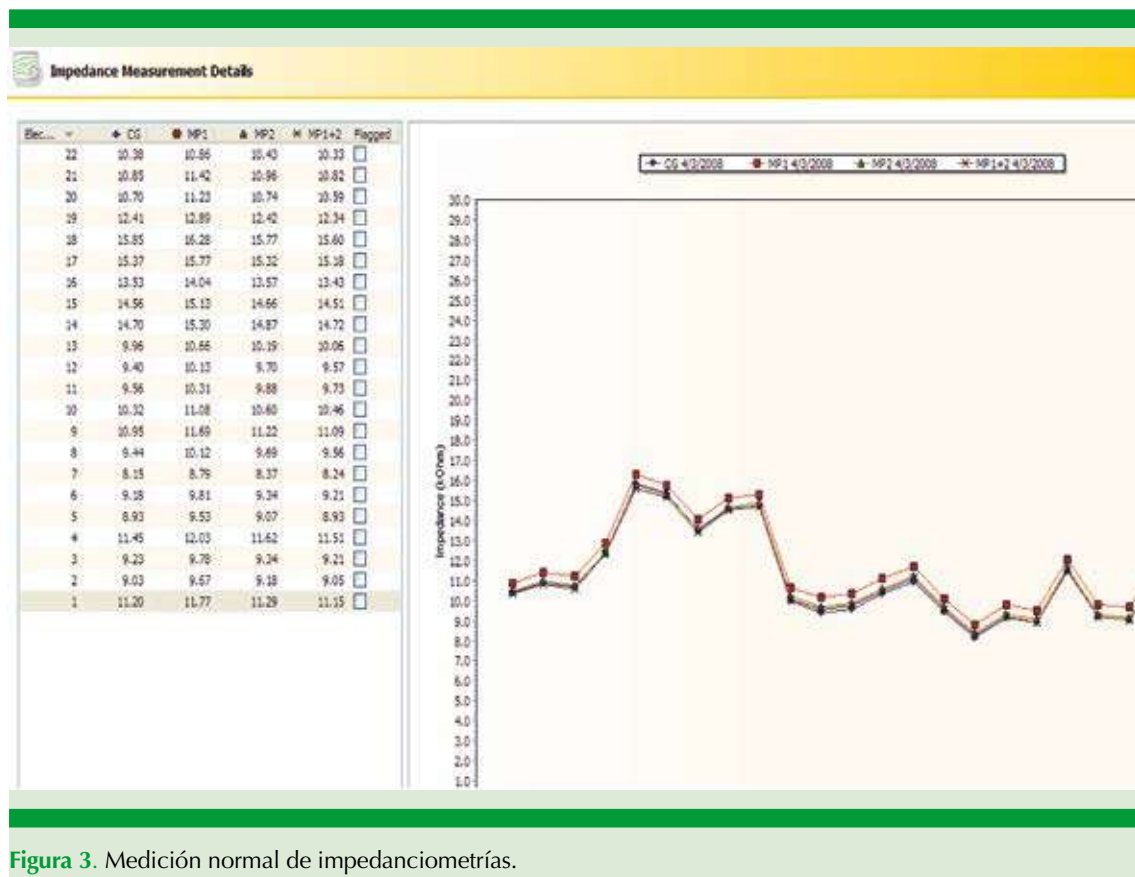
Impedance Measurement Details

| Elec... | CG | MP1 | MP2 | MP1+2 | Flagged |
|---|---|---|---|---|---|
| 22 | 10.38 | 10.86 | 10.43 | 10.33 | ☐ |
| 21 | 10.85 | 11.42 | 10.96 | 10.82 | ☐ |
| 20 | 10.70 | 11.23 | 10.74 | 10.59 | ☐ |
| 19 | 12.41 | 12.89 | 12.42 | 12.34 | ☐ |
| 18 | 15.85 | 16.28 | 15.77 | 15.60 | ☐ |
| 17 | 15.37 | 15.77 | 15.32 | 15.18 | ☐ |
| 16 | 13.53 | 14.04 | 13.57 | 13.43 | ☐ |
| 15 | 14.56 | 15.13 | 14.66 | 14.51 | ☐ |
| 14 | 14.70 | 15.30 | 14.87 | 14.72 | ☐ |
| 13 | 9.96 | 10.66 | 10.19 | 10.06 | ☐ |
| 12 | 9.40 | 10.13 | 9.70 | 9.57 | ☐ |
| 11 | 9.56 | 10.31 | 9.88 | 9.73 | ☐ |
| 10 | 10.32 | 11.08 | 10.60 | 10.46 | ☐ |
| 9 | 10.95 | 11.69 | 11.22 | 11.09 | ☐ |
| 8 | 9.44 | 10.12 | 9.69 | 9.56 | ☐ |
| 7 | 8.15 | 8.79 | 8.37 | 8.24 | ☐ |
| 6 | 9.18 | 9.81 | 9.34 | 9.21 | ☐ |
| 5 | 8.93 | 9.53 | 9.07 | 8.93 | ☐ |
| 4 | 11.45 | 12.03 | 11.62 | 11.51 | ☐ |
| 3 | 9.23 | 9.78 | 9.34 | 9.21 | ☐ |
| 2 | 9.03 | 9.67 | 9.18 | 9.05 | ☐ |
| 1 | 11.20 | 11.77 | 11.29 | 11.15 | ☐ |

CG 4/3/2008 MP1 4/3/2008 MP2 4/3/2008 MP1+2 4/3/2008

Impedance (kOhms)

30.0 29.0 28.0 27.0 26.0 25.0 24.0 23.0 22.0 21.0 20.0 19.0 18.0 17.0 16.0 15.0 14.0 13.0 12.0 11.0 10.0 9.0 8.0 7.0 6.0 5.0 4.0 3.0 2.0 1.0

Figura 3. Medición normal de impedanciometrías.